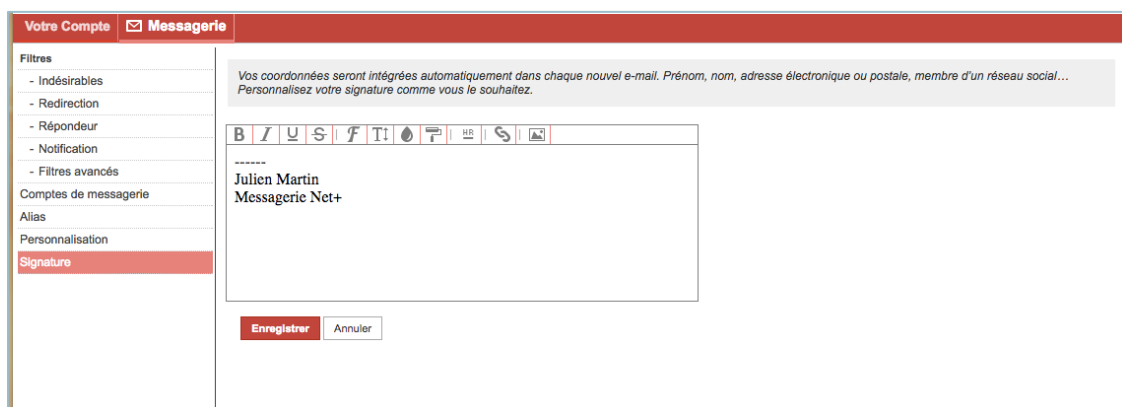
Votre Compte Messagerie

Filtres
- Indésirables
- Redirection
- Répondeur
- Notification
- Filtres avancés
Comptes de messagerie
Alias
Personnalisation
Signature

Vos coordonnées seront intégrées automatiquement dans chaque nouvel e-mail. Prénom, nom, adresse électronique ou postale, membre d'un réseau social… Personnalisez votre signature comme vous le souhaitez.

B I U S F T↕ HR

------
Julien Martin
Messagerie Net+

Enregistrer Annuler